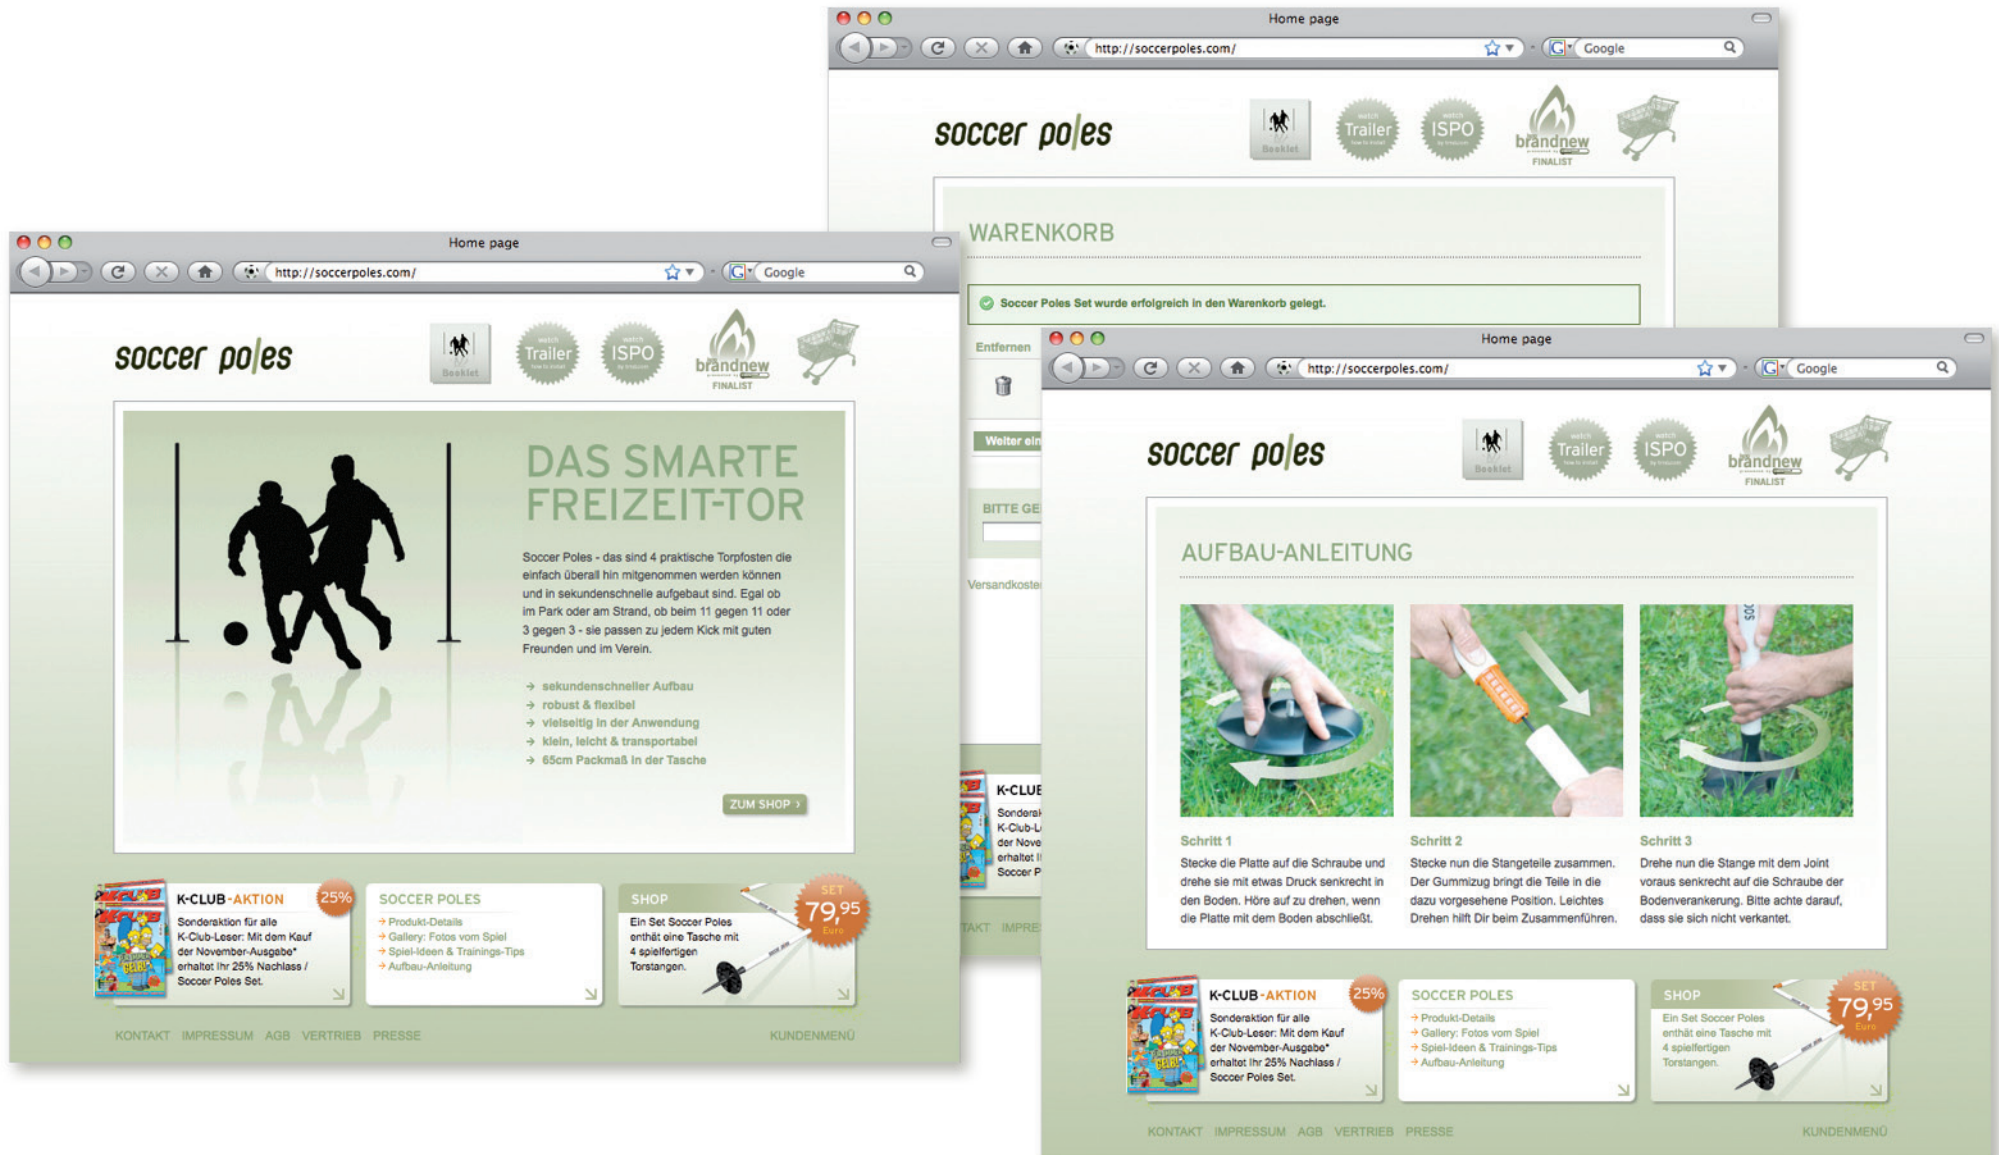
Home page

http://soccerpoles.com/

Google

soccer poles

Booklet

watch Trailer

watch ISPO

brandnew

FINALIST

WARENKORB

Soccer Poles Set wurde erfolgreich in den Warenkorb gelegt.

Entfernen

Weiter ein

BITTE GE

Versandkoste

K-CLUB

Sonderal K-Club-L der Nove erhaltet I Soccer P

TAKT IMPRE

Home page

http://soccerpoles.com/

Google

soccer poles

Booklet

watch Trailer

watch ISPO

brandnew

FINALIST

DAS SMARTE FREIZEIT-TOR

Soccer Poles - das sind 4 praktische Torpfosten die einfach überall hin mitgenommen werden können und in sekundenschnelle aufgebaut sind. Egal ob im Park oder am Strand, ob beim 11 gegen 11 oder 3 gegen 3 - sie passen zu jedem Kick mit guten Freunden und im Verein.

→ sekundenschneller Aufbau
→ robust & flexibel
→ vielseitig in der Anwendung
→ klein, leicht & transportabel
→ 65cm Packmaß in der Tasche

ZUM SHOP ›

K-CLUB-AKTION

25%

Sonderaktion für alle K-Club-Leser: Mit dem Kauf der November-Ausgabe* erhaltet Ihr 25% Nachlass / Soccer Poles Set.

SOCCER POLES

→ Produkt-Details
→ Gallery: Fotos vom Spiel
→ Spiel-Ideen & Trainings-Tips
→ Aufbau-Anleitung

SHOP

SET 79,95 Euro

Ein Set Soccer Poles enthät eine Tasche mit 4 spielfertigen Torstangen.

KONTAKT IMPRESSUM AGB VERTRIEB PRESSE

KUNDENMENÜ

Home page

http://soccerpoles.com/

Google

soccer poles

Booklet

watch Trailer

watch ISPO

brandnew

FINALIST

AUFBAU-ANLEITUNG

Schritt 1

Stecke die Platte auf die Schraube und drehe sie mit etwas Druck senkrecht in den Boden. Höre auf zu drehen, wenn die Platte mit dem Boden abschließt.

Schritt 2

Stecke nun die Stangeteile zusammen. Der Gummizug bringt die Teile in die dazu vorgesehene Position. Leichtes Drehen hilft Dir beim Zusammenführen.

Schritt 3

Drehe nun die Stange mit dem Joint voraus senkrecht auf die Schraube der Bodenverankerung. Bitte achte darauf, dass sie sich nicht verkantet.

K-CLUB-AKTION

25%

Sonderaktion für alle K-Club-Leser: Mit dem Kauf der November-Ausgabe* erhaltet Ihr 25% Nachlass / Soccer Poles Set.

SOCCER POLES

→ Produkt-Details
→ Gallery: Fotos vom Spiel
→ Spiel-Ideen & Trainings-Tips
→ Aufbau-Anleitung

SHOP

SET 79,95 Euro

Ein Set Soccer Poles enthät eine Tasche mit 4 spielfertigen Torstangen.

KONTAKT IMPRESSUM AGB VERTRIEB PRESSE

KUNDENMENÜ